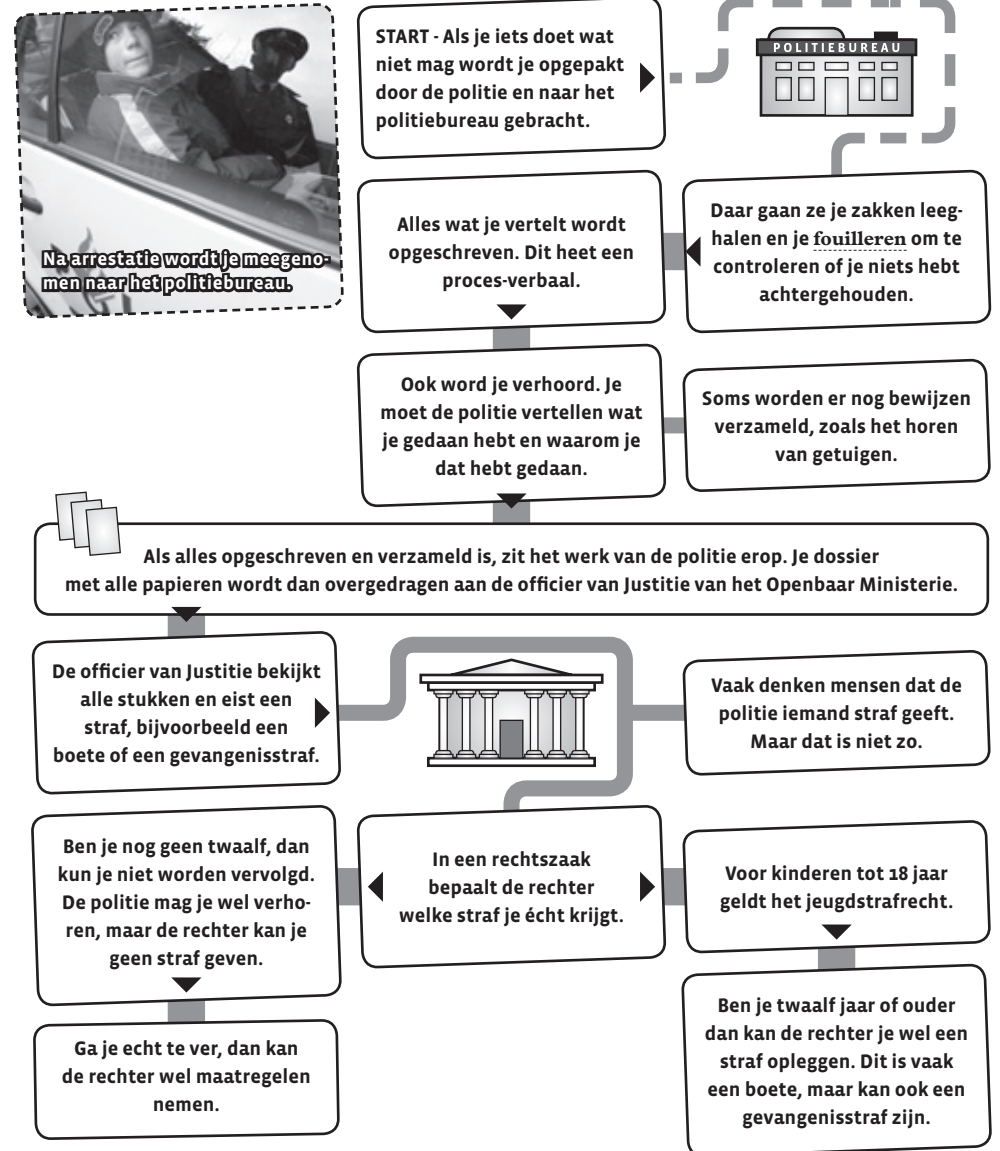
Na arrestatie wordt je meegenomen naar het politiebureau.

START - Als je iets doet wat niet mag wordt je opgepakt door de politie en naar het politiebureau gebracht.

POLITIEBUREAU

Daar gaan ze je zakken leeghalen en je fouilleren om te controleren of je niets hebt achtergehouden.

Alles wat je vertelt wordt opgeschreven. Dit heet een proces-verbaal.

Ook word je verhoord. Je moet de politie vertellen wat je gedaan hebt en waarom je dat hebt gedaan.

Soms worden er nog bewijzen verzameld, zoals het horen van getuigen.

Als alles opgeschreven en verzameld is, zit het werk van de politie erop. Je dossier met alle papieren wordt dan overgedragen aan de officier van Justitie van het Openbaar Ministerie.

De officier van Justitie bekijkt alle stukken en eist een straf, bijvoorbeeld een boete of een gevangenisstraf.

Vaak denken mensen dat de politie iemand straf geeft. Maar dat is niet zo.

In een rechtszaak bepaalt de rechter welke straf je écht krijgt.

Ben je nog geen twaalf, dan kun je niet worden vervolgd. De politie mag je wel verhoren, maar de rechter kan je geen straf geven.

Voor kinderen tot 18 jaar geldt het jeugdstrafrecht.

Ga je echt te ver, dan kan de rechter wel maatregelen nemen.

Ben je twaalf jaar of ouder dan kan de rechter je wel een straf opleggen. Dit is vaak een boete, maar kan ook een gevangenisstraf zijn.